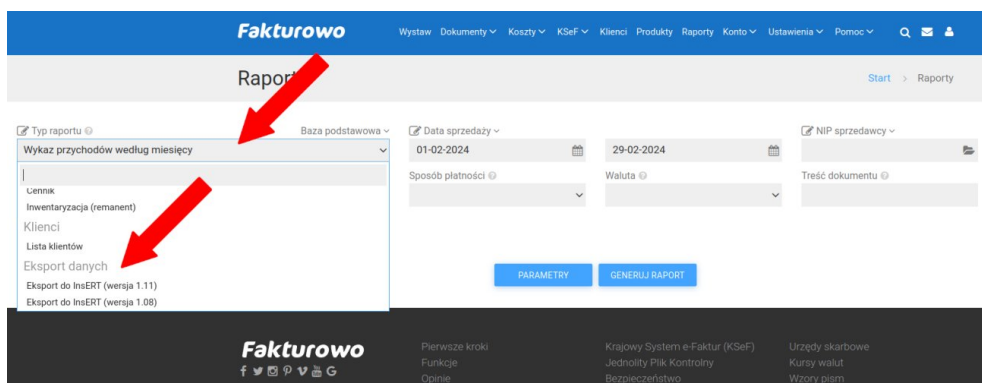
Fakturowo

Wystaw Dokumenty Koszty KSeF Klienci Produkty Raporty Konto Ustawienia Pomoc

Raport

Start > Raporty

Typ raportu

Baza podstawowa

Wykaz przychodów według miesięcy

Cennik

Inwentaryzacja (remanent)

Klienci

Lista klientów

Eksport danych

Eksport do InsERT (wersja 1.11)

Eksport do InsERT (wersja 1.08)

Data sprzedaży

01-02-2024

29-02-2024

NIP sprzedawcy

Sposób płatności

Waluta

Treść dokumentu

PARAMETRY

GENERUJ RAPORT

Fakturowo

Pierwsze kroki

Funkcje

Opinie

Krajowy System e-Faktur (KSeF)

Jednolity Plik Kontrolny

Bezpieczeństwo

Urzędy skarbowe

Kursy walut

Wzory pism